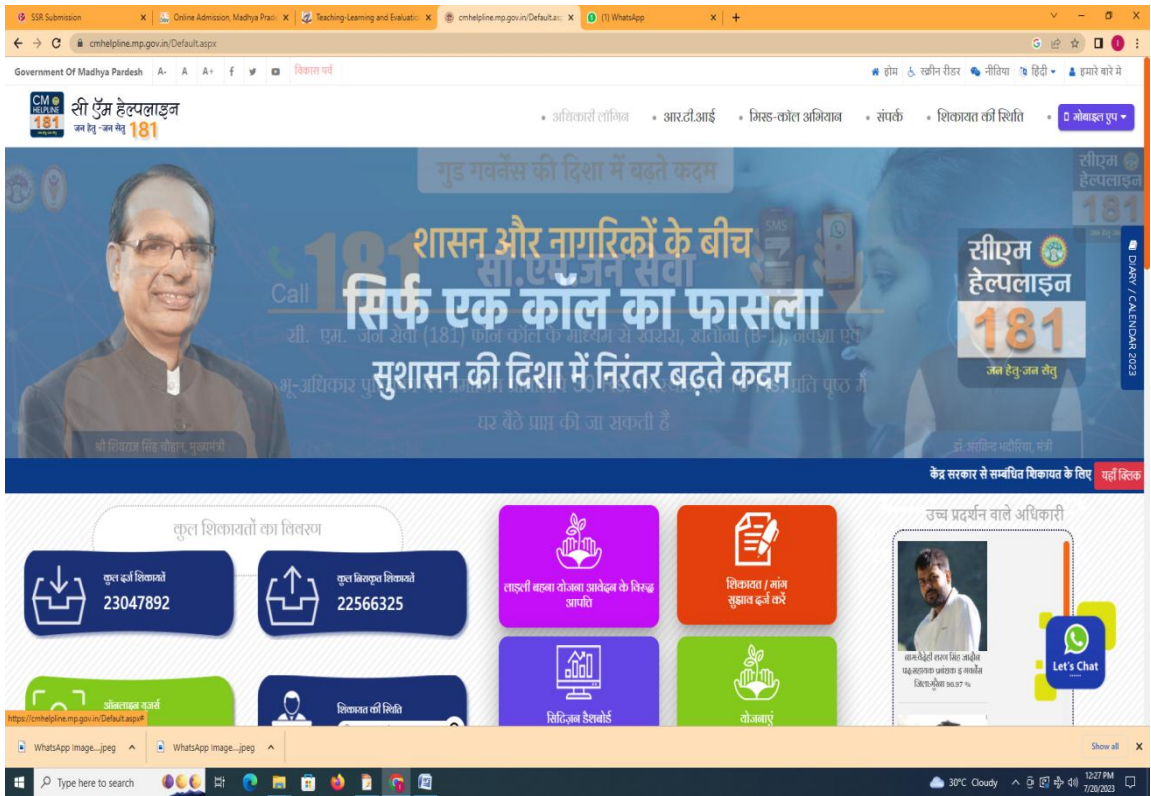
SSR Submission | Online Admission, Madhya Prad | Teaching-Learning and Evaluatio | cmhelpline.mp.gov.in/Default.as | (1) WhatsApp | +

cmhelpline.mp.gov.in/Default.aspx

Government Of Madhya Pardesh A- A A+ विकास पर्व

होम | स्क्रीन रीडर | नीतियां | हिंदी | हमारे बारे में

CM HELPLINE 181 सी एम हेल्पलाइन जन हेतु -जन सेतु 181

अधिकारी लॉगिन • आर.टी.आई • मिस्ड-कॉल अभियान • संपर्क • शिकायत की स्थिति • मोबाइल एप

गुड गवर्नेंस की दिशा में बढ़ते कदम

शासन और नागरिकों के बीच

सी.एम.जन सेवा

Call 181

सिर्फ एक कॉल का फासला

सी. एम. जन सेवा (181) फोन कॉल के माध्यम से खसरा, खतौनी (बी-1), नक्शा एवं भू-अधिकार पुस्तिका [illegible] प्रति पृष्ठ में घर बैठे प्राप्त की जा सकती है

सुशासन की दिशा में निरंतर बढ़ते कदम

श्री शिवराज सिंह चौहान, मुख्यमंत्री

सीएम हेल्पलाइन 181 जन हेतु-जन सेतु

डॉ. अरविन्द भदौरिया, मंत्री

सीएम हेल्पलाइन 181

DIARY / CALENDAR 2023

केंद्र सरकार से सम्बंधित शिकायत के लिए यहाँ क्लिक

कुल शिकायतों का विवरण

कुल दर्ज शिकायतें 23047892

कुल निराकृत शिकायतें 22566325

ऑनलाइन दर्ज

शिकायत की स्थिति

लाडली बहना योजना आवेदन के विरुद्ध आपत्ति

शिकायत / मांग सुझाव दर्ज करें

सिटिज़न डैशबोर्ड

योजनाएं

उच्च प्रदर्शन वाले अधिकारी

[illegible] 96.97 %

Let's Chat

https://cmhelpline.mp.gov.in/Default.aspx#

WhatsApp Image....jpeg | WhatsApp Image....jpeg | Show all

Type here to search | 30°C Cloudy | 12:27 PM 7/20/2023